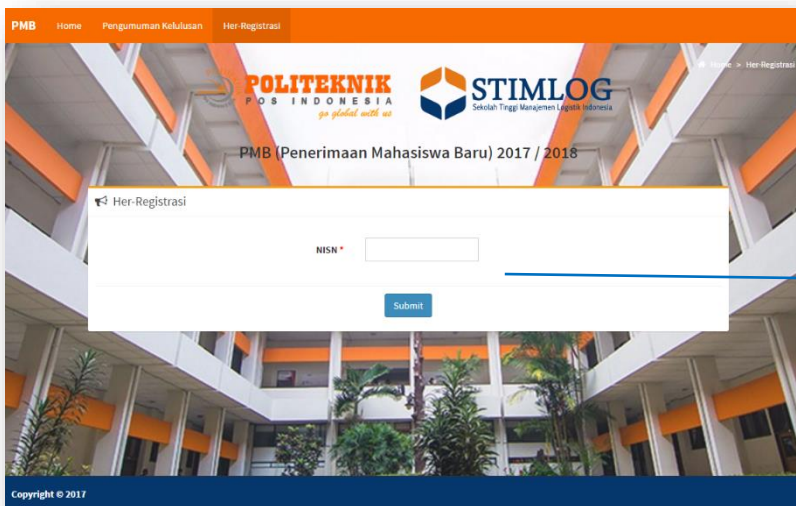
PMB Home Pengumuman Kelulusan Her-Registrasi

Home > Her-Registrasi

POLITEKNIK POS INDONESIA go global with us

STIMLOG Sekolah Tinggi Manajemen Logistik Indonesia

PMB (Penerimaan Mahasiswa Baru) 2017 / 2018

Her-Registrasi

NISN *

Submit

Copyright © 2017